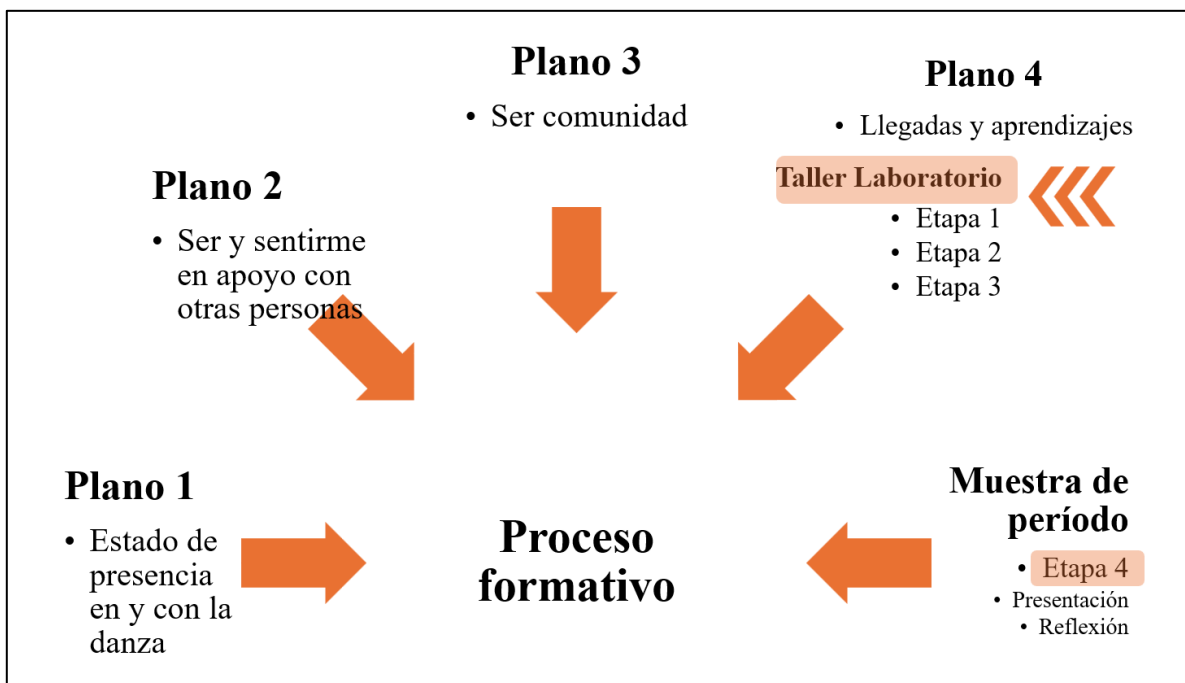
Plano 3

• Ser comunidad

Plano 4

• Llegadas y aprendizajes

Taller Laboratorio

• Etapa 1
• Etapa 2
• Etapa 3

Plano 2

• Ser y sentirme en apoyo con otras personas

Plano 1

• Estado de presencia en y con la danza

Proceso formativo

Muestra de período

• Etapa 4
• Presentación
• Reflexión